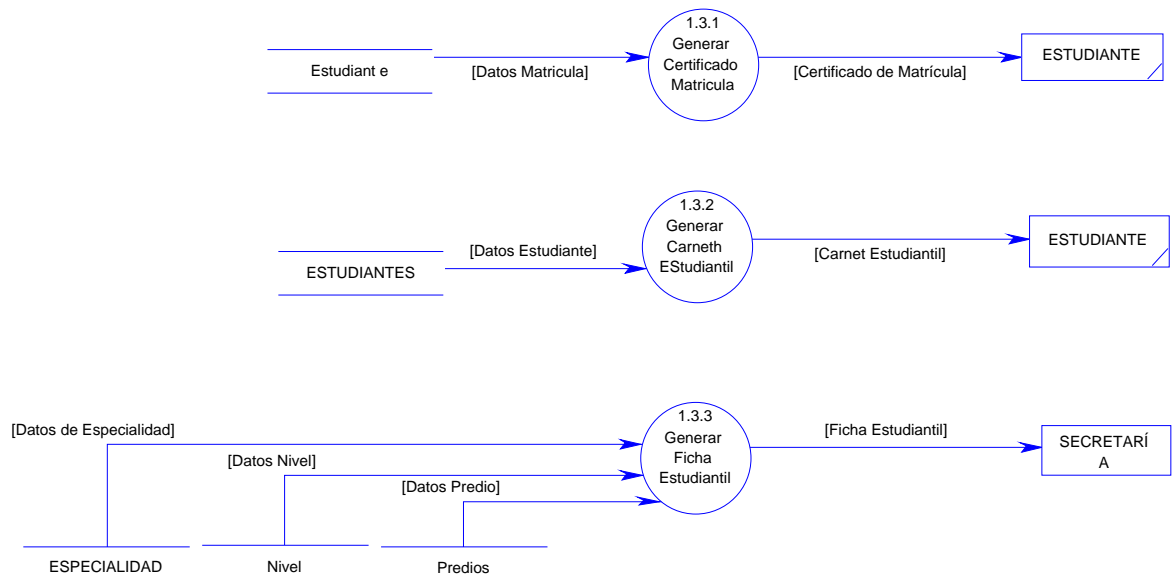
Estudiant e

[Datos Matricula]

1.3.1
Generar
Certificado
Matricula

[Certificado de Matrícula]

ESTUDIANTE

ESTUDIANTES

[Datos Estudiante]

1.3.2
Generar
Carneth
EStudiantil

[Carnet Estudiantil]

ESTUDIANTE

[Datos de Especialidad]

[Datos Nivel]

[Datos Predio]

1.3.3
Generar
Ficha
Estudiantil

[Ficha Estudiantil]

SECRETARÍ
A

ESPECIALIDAD

Nivel

Predios